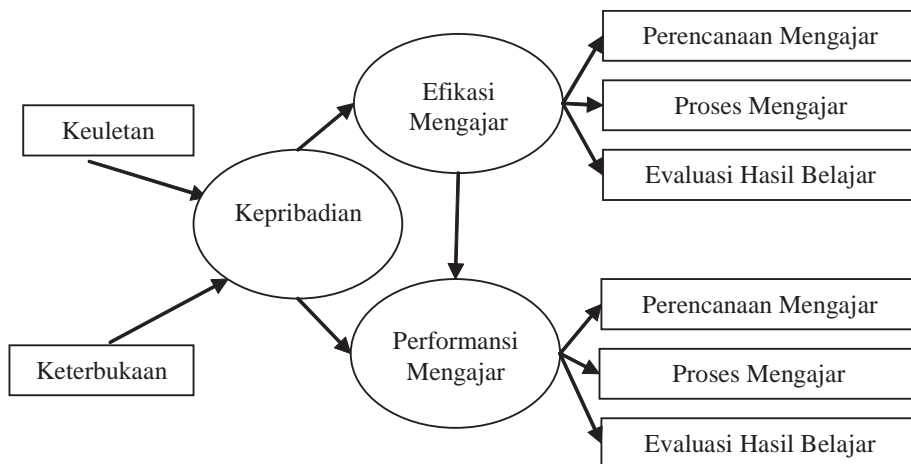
Keuletan

Keterbukaan

Kepribadian

Efikasi Mengajar

Performansi Mengajar

Perencanaan Mengajar

Proses Mengajar

Evaluasi Hasil Belajar

Perencanaan Mengajar

Proses Mengajar

Evaluasi Hasil Belajar